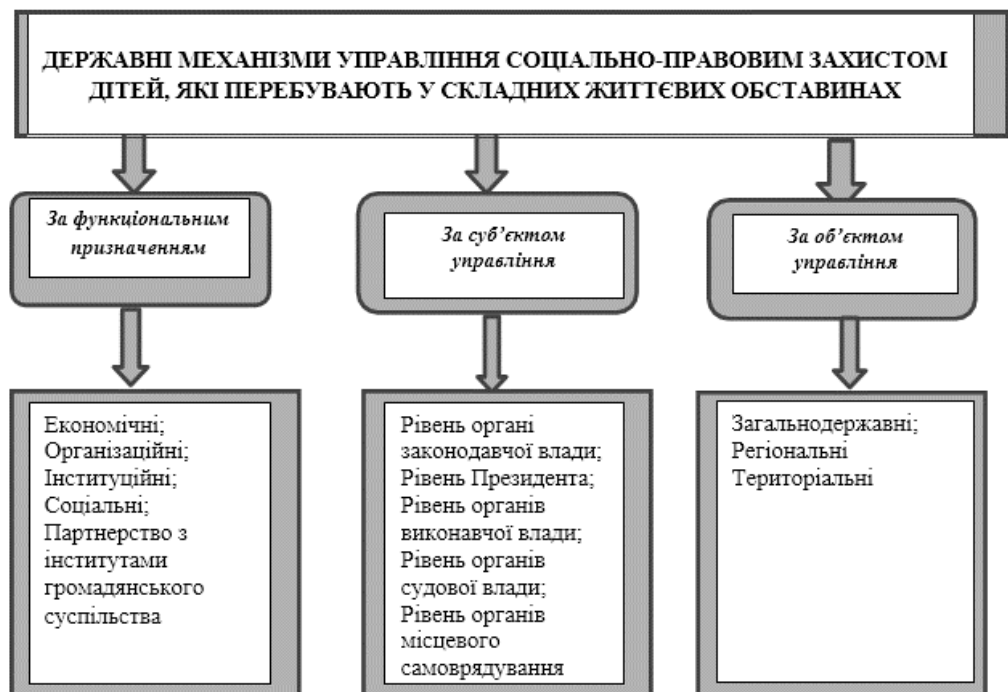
ДЕРЖАВНІ МЕХАНІЗМИ УПРАВЛІННЯ СОЦІАЛЬНО-ПРАВОВИМ ЗАХИСТОМ ДІТЕЙ, ЯКІ ПЕРЕБУВАЮТЬ У СКЛАДНИХ ЖИТТЄВИХ ОБСТАВИНАХ

За функціональним призначенням

За суб'єктом управління

За об'єктом управління

Економічні;
Організаційні;
Інституційні;
Соціальні;
Партнерство з інститутами громадянського суспільства

Рівень органі законодавчої влади;
Рівень Президента;
Рівень органів виконавчої влади;
Рівень органів судової влади;
Рівень органів місцевого самоврядування

Загальнодержавні;
Регіональні
Територіальні